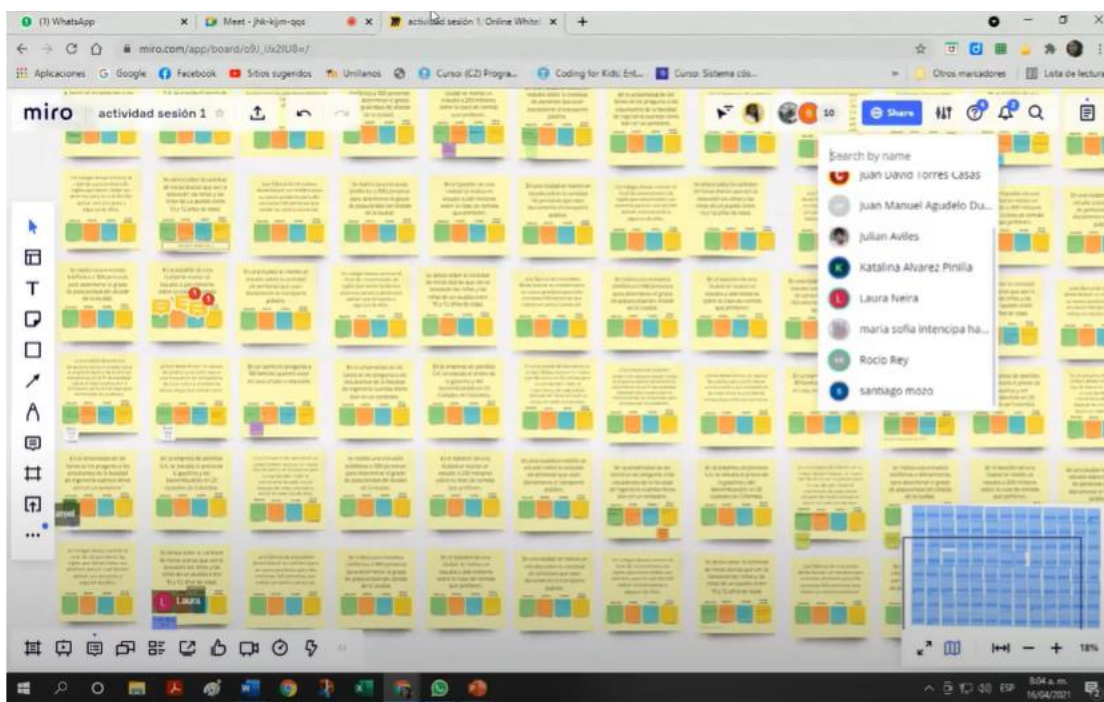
(1) WhatsApp
Meet - jhk-kjjm-qgs
actividad sesión 1. Online Whitei
miro.com/app/board/o9J_lJx2IU8=/
Aplicaciones Google Facebook Sitios sugeridos Unillanos Curso: (C2) Progra... Coding for Kids: Ent... Curso: Sistema cós...
Otros marcadores Lista de lectura
miro actividad sesión 1
10
Share
Search by name
Juan David Torres Casas
Juan Manuel Agudelo Du...
Julian Aviles
Katalina Alvarez Pinilla
Laura Neira
maria sofia intencipa ha...
Rocio Rey
santiago mozo
Laura
18%
8:04 a. m.
16/04/2021
ESP